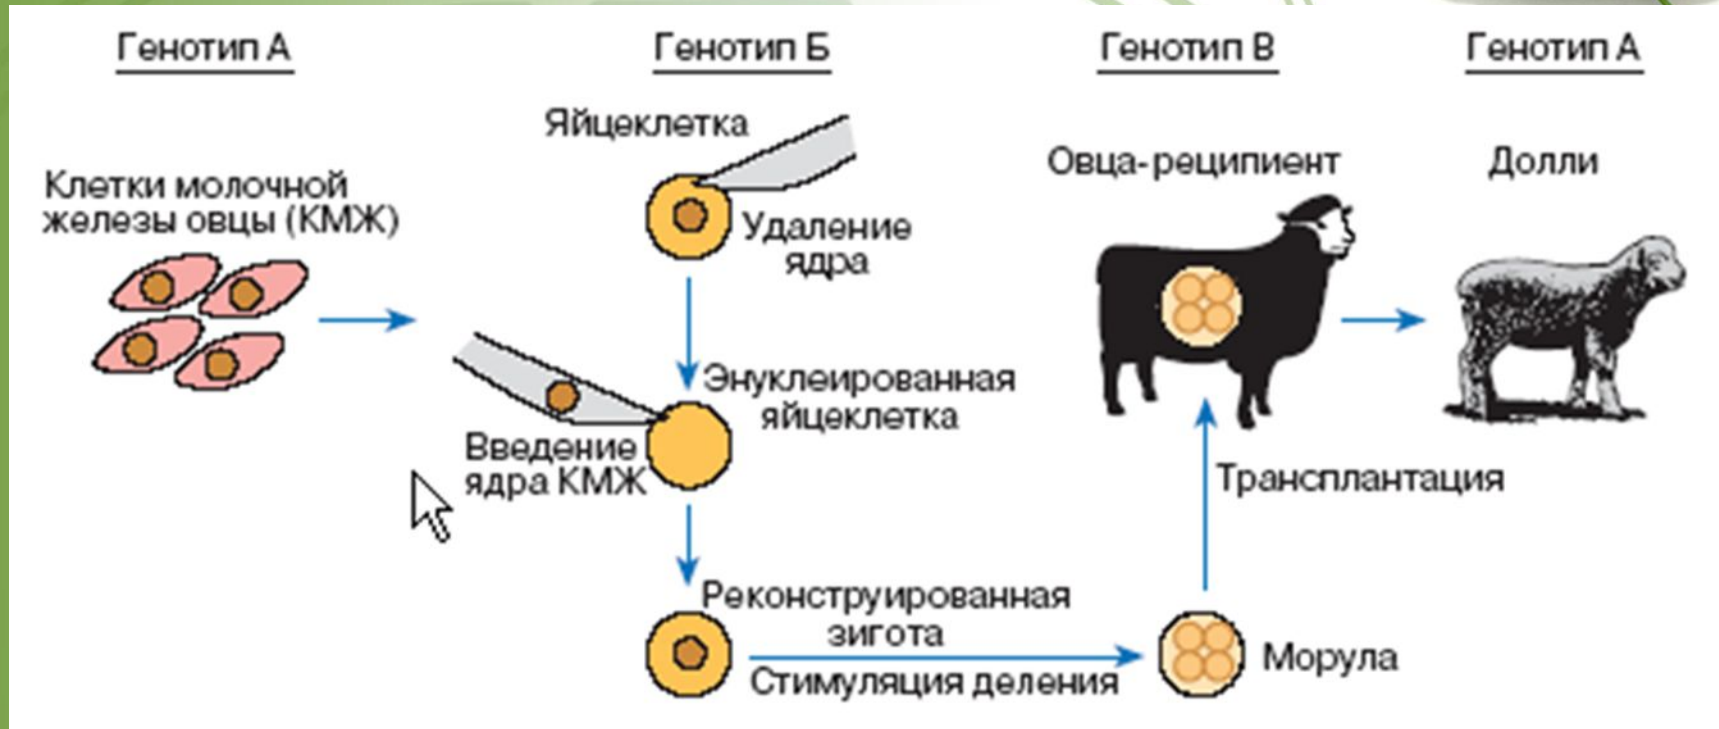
Генотип А

Генотип Б

Генотип В

Генотип А

Яйцеклетка

Клетки молочной железы овцы (КМЖ)

Удаление ядра

Овца-реципиент

Долли

Энуклеированная яйцеклетка

Введение ядра КМЖ

Трансплантация

Реконструированная зигота

Стимуляция деления

Морула